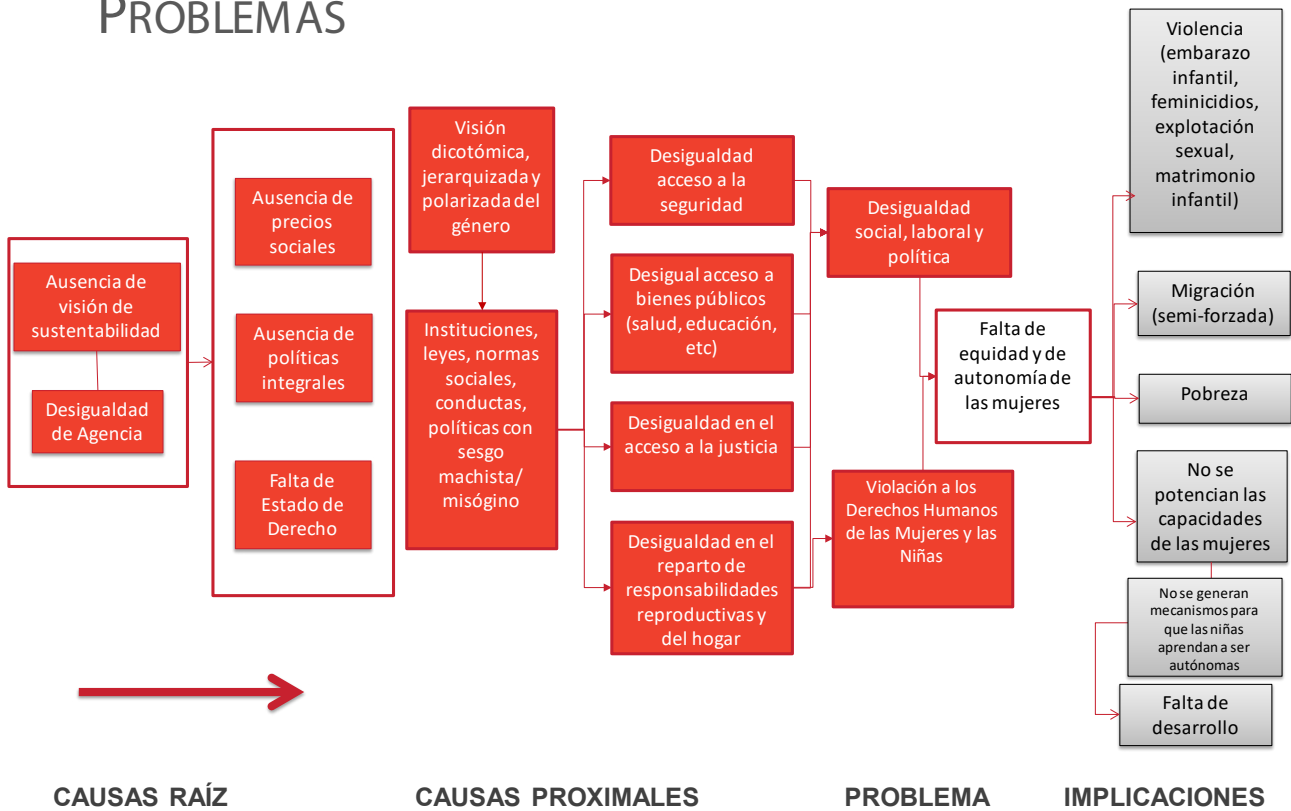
PROBLEMAS

Ausencia de visión de sustentabilidad

Desigualdad de Agencia

Ausencia de precios sociales

Ausencia de políticas integrales

Falta de Estado de Derecho

Visión dicotómica, jerarquizada y polarizada del género

Instituciones, leyes, normas sociales, conductas, políticas con sesgo machista/ misógino

Desigualdad acceso a la seguridad

Desigual acceso a bienes públicos (salud, educación, etc)

Desigualdad en el acceso a la justicia

Desigualdad en el reparto de responsabilidades reproductivas y del hogar

Desigualdad social, laboral y política

Violación a los Derechos Humanos de las Mujeres y las Niñas

Falta de equidad y de autonomía de las mujeres

Violencia (embarazo infantil, feminicidios, explotación sexual, matrimonio infantil)

Migración (semi-forzada)

Pobreza

No se potencian las capacidades de las mujeres

No se generan mecanismos para que las niñas aprendan a ser autónomas

Falta de desarrollo

CAUSAS RAÍZ

CAUSAS PROXIMALES

PROBLEMA

IMPLICACIONES